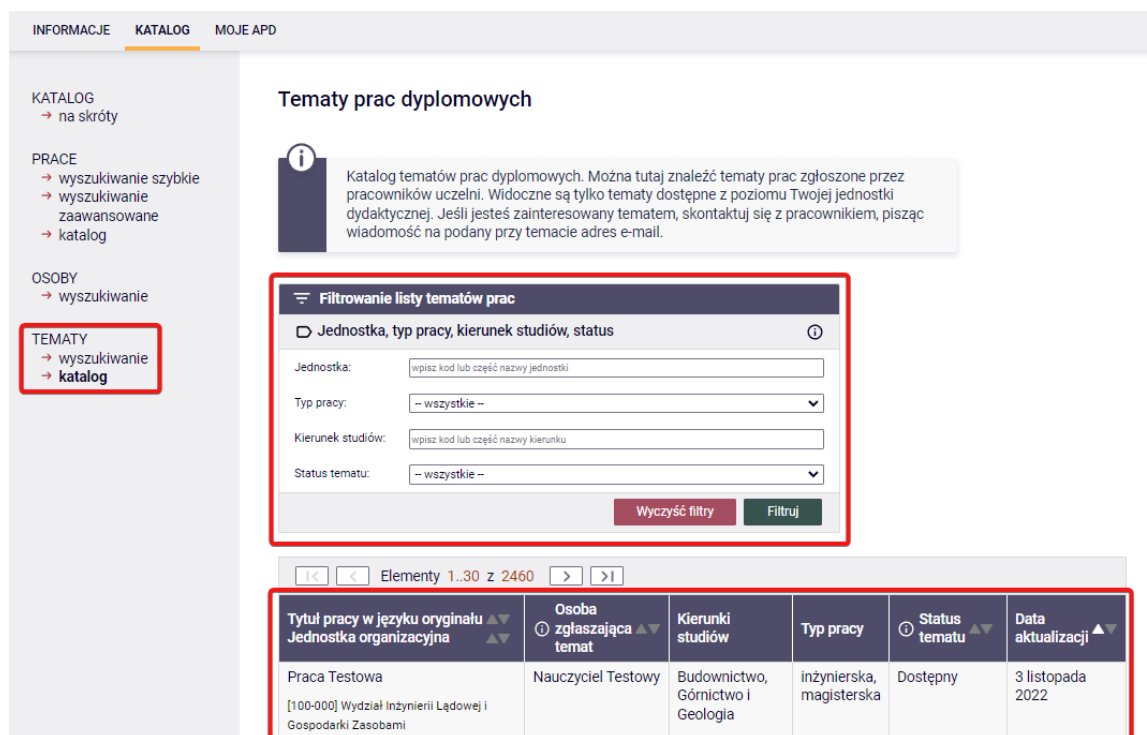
INFORMACJE KATALOG MOJE APD

KATALOG
→ na skróty

PRACE
→ wyszukiwanie szybkie
→ wyszukiwanie zaawansowane
→ katalog

OSOBY
→ wyszukiwanie

TEMATY
→ wyszukiwanie
→ katalog

Tematy prac dyplomowych

Katalog tematów prac dyplomowych. Można tutaj znaleźć tematy prac zgłoszone przez pracowników uczelni. Widoczne są tylko tematy dostępne z poziomu Twojej jednostki dydaktycznej. Jeśli jesteś zainteresowany tematem, skontaktuj się z pracownikiem, pisząc wiadomość na podany przy temacie adres e-mail.

Filtrowanie listy tematów prac

Jednostka, typ pracy, kierunek studiów, status

Jednostka: wpisz kod lub część nazwy jednostki

Typ pracy: -- wszystkie --

Kierunek studiów: wpisz kod lub część nazwy kierunku

Status tematu: -- wszystkie --

Wyczyść filtry Filtruj

Elementy 1..30 z 2460

| Tytuł pracy w języku oryginału Jednostka organizacyjna | Osoba zgłaszająca temat | Kierunki studiów | Typ pracy | Status tematu | Data aktualizacji |
|---|---|---|---|---|---|
| Praca Testowa [100-000] Wydział Inżynierii Lądowej i Gospodarki Zasobami | Nauczyciel Testowy | Budownictwo, Górnictwo i Geologia | inżynierska, magisterska | Dostępny | 3 listopada 2022 |